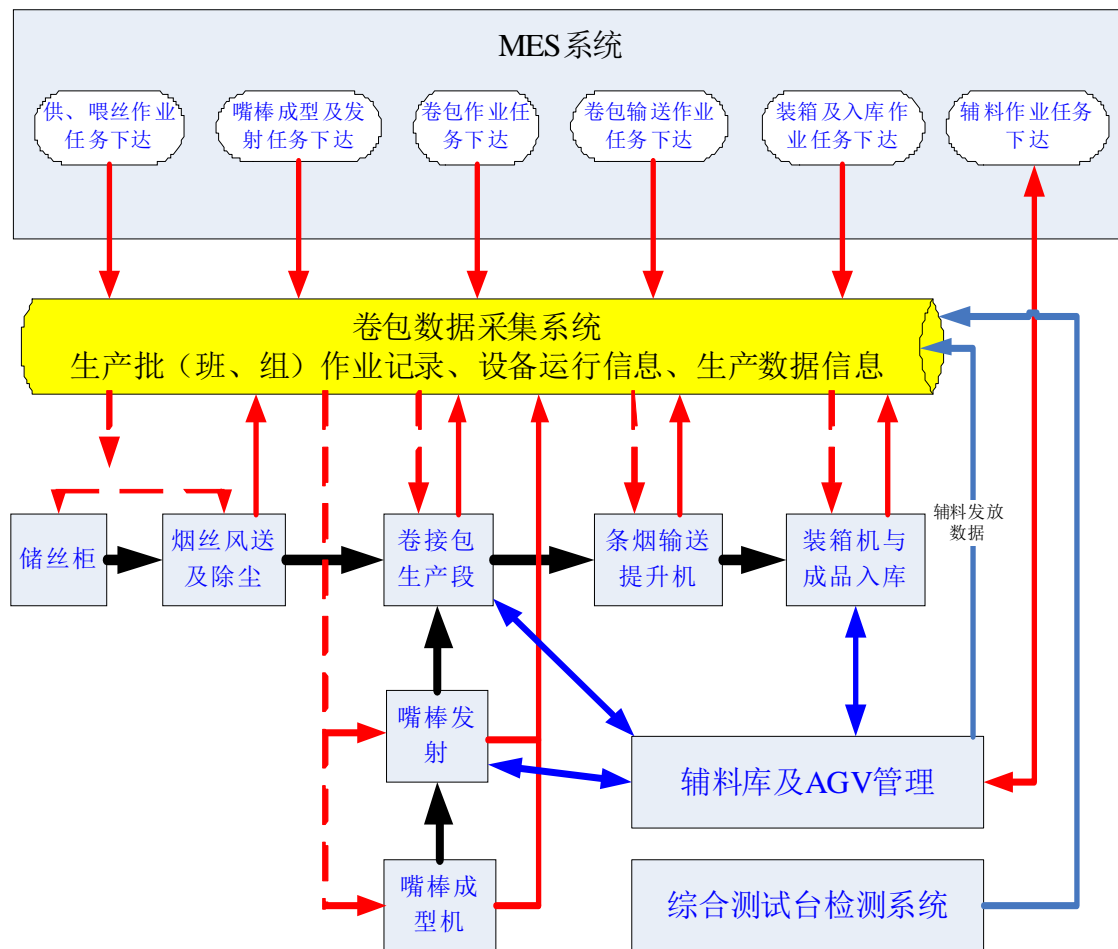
MES系统

供、喂丝作业任务下达

嘴棒成型及发射任务下达

卷包作业任务下达

卷包输送作业任务下达

装箱及入库作业任务下达

辅料作业任务下达

卷包数据采集系统
生产批（班、组）作业记录、设备运行信息、生产数据信息

储丝柜

烟丝风送及除尘

卷接包生产段

条烟输送提升机

装箱机与成品入库

辅料发放数据

嘴棒发射

辅料库及AGV管理

嘴棒成型机

综合测试台检测系统